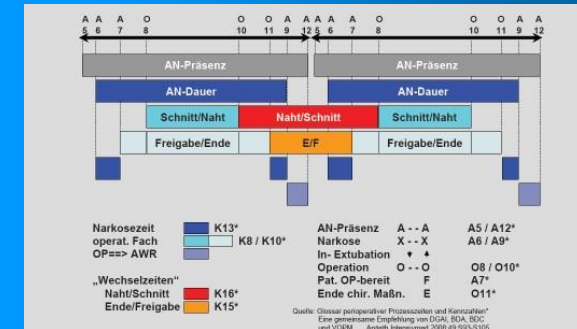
A A A O O O A A A A A O O O A A
5 6 7 8 10 11 9 12 5 6 7 8 10 11 9 12

AN-Präsenz
AN-Präsenz
AN-Dauer
AN-Dauer
Schnitt/Naht
Naht/Schnitt
Schnitt/Naht
Freigabe/Ende
E/F
Freigabe/Ende

Narkosezeit K13*
operat. Fach K8 / K10*
OP==> AWR

„Wechselzeiten"
Naht/Schnitt K16*
Ende/Freigabe K15*

AN-Präsenz A - - A A5 / A12*
Narkose X - - X A6 / A9*
In- Extubation
Operation O - - O O8 / O10*
Pat. OP-bereit F A7*
Ende chir. Maßn. E O11*

Quelle: Glossar perioperativer Prozesszeiten und Kennzahlen* Eine gemeinsame Empfehlung von DGAI, BDA, BDC und VOPM ... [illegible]